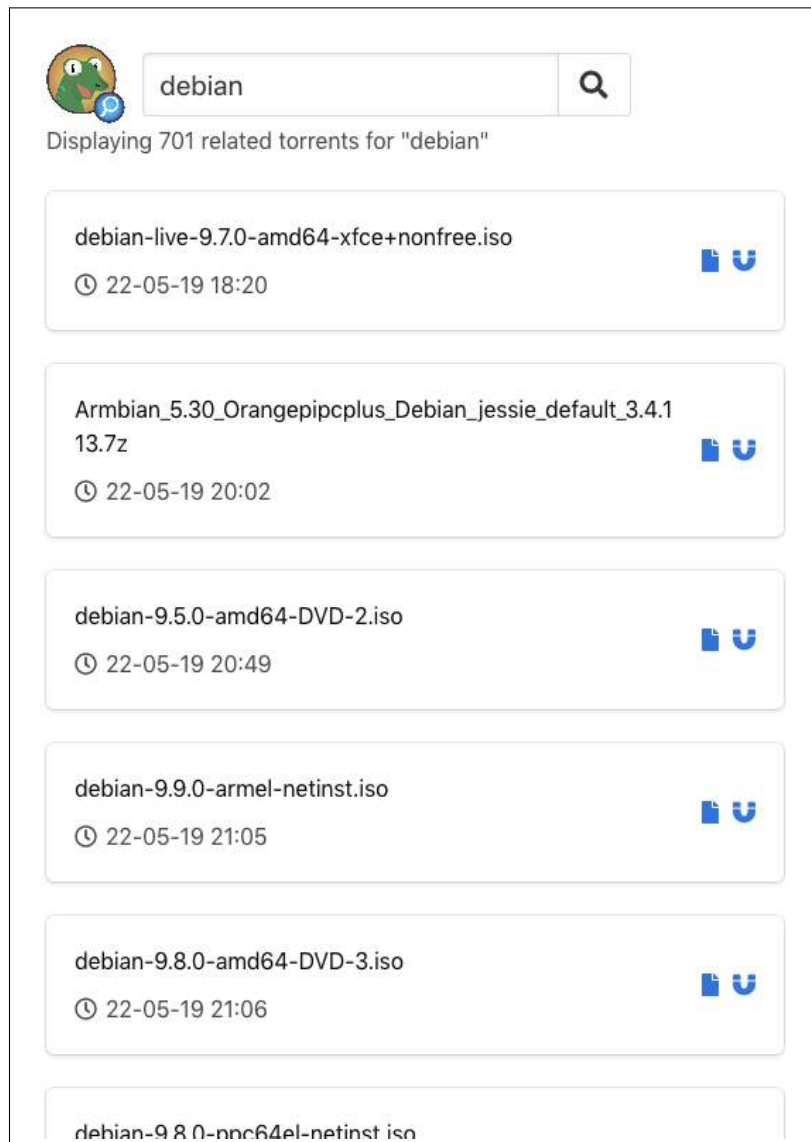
debian

Displaying 701 related torrents for "debian"

debian-live-9.7.0-amd64-xfce+nonfree.iso

22-05-19 18:20

Armbian_5.30_Orangepipcplus_Debian_jessie_default_3.4.113.7z

22-05-19 20:02

debian-9.5.0-amd64-DVD-2.iso

22-05-19 20:49

debian-9.9.0-armel-netinst.iso

22-05-19 21:05

debian-9.8.0-amd64-DVD-3.iso

22-05-19 21:06

debian-9.8.0-ppc64el-netinst.iso